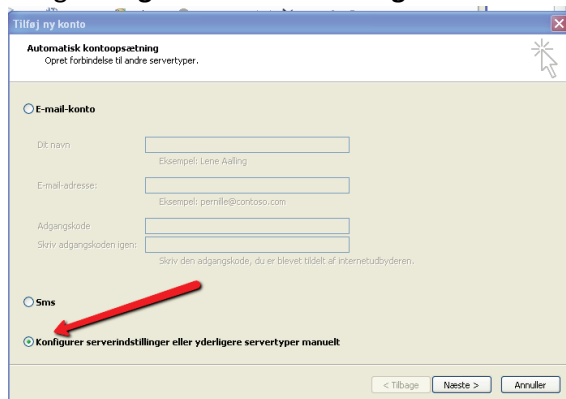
Tilføj ny konto

Automatisk kontoopsætning
Opret forbindelse til andre servertyper.

E-mail-konto

Dit navn
Eksempel: Lene Aalling

E-mail-adresse:
Eksempel: pernille@contoso.com

Adgangskode
Skriv adgangskoden igen:
Skriv den adgangskode, du er blevet tildelt af internetudbyderen.

Sms

Konfigurer serverindstillinger eller yderligere servertyper manuelt

< Tilbage
Næste >
Annuller